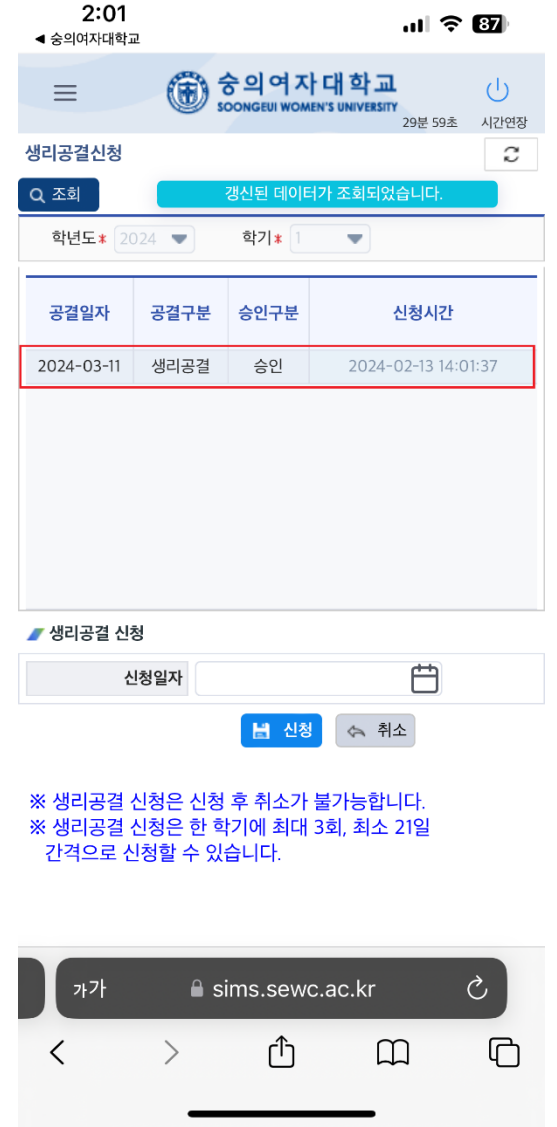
2:01
◀ 숭의여자대학교
87

숭의여자대학교
SOONGEUI WOMEN'S UNIVERSITY
29분 59초
시간연장

생리공결신청

조회
갱신된 데이터가 조회되었습니다.

학년도* 2024
학기* 1

| 공결일자 | 공결구분 | 승인구분 | 신청시간 |
|---|---|---|---|
| 2024-03-11 | 생리공결 | 승인 | 2024-02-13 14:01:37 |

생리공결 신청

신청일자

신청
취소

※ 생리공결 신청은 신청 후 취소가 불가능합니다.
※ 생리공결 신청은 한 학기에 최대 3회, 최소 21일 간격으로 신청할 수 있습니다.

가가
sims.sewc.ac.kr